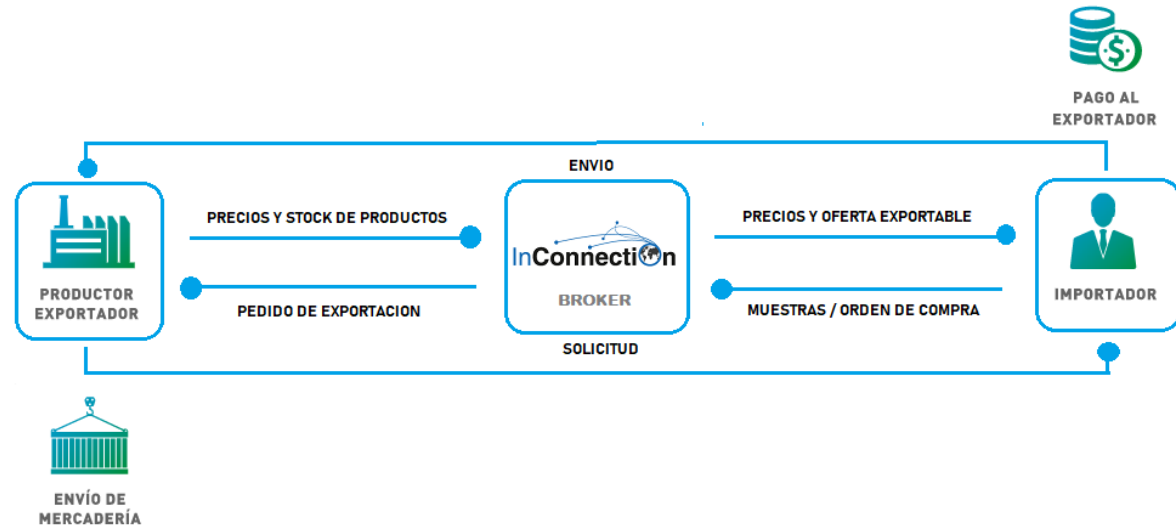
PAGO AL EXPORTADOR

ENVIO

PRODUCTOR EXPORTADOR

PRECIOS Y STOCK DE PRODUCTOS

PEDIDO DE EXPORTACION

InConnection

BROKER

PRECIOS Y OFERTA EXPORTABLE

MUESTRAS / ORDEN DE COMPRA

IMPORTADOR

SOLICITUD

ENVÍO DE MERCADERÍA